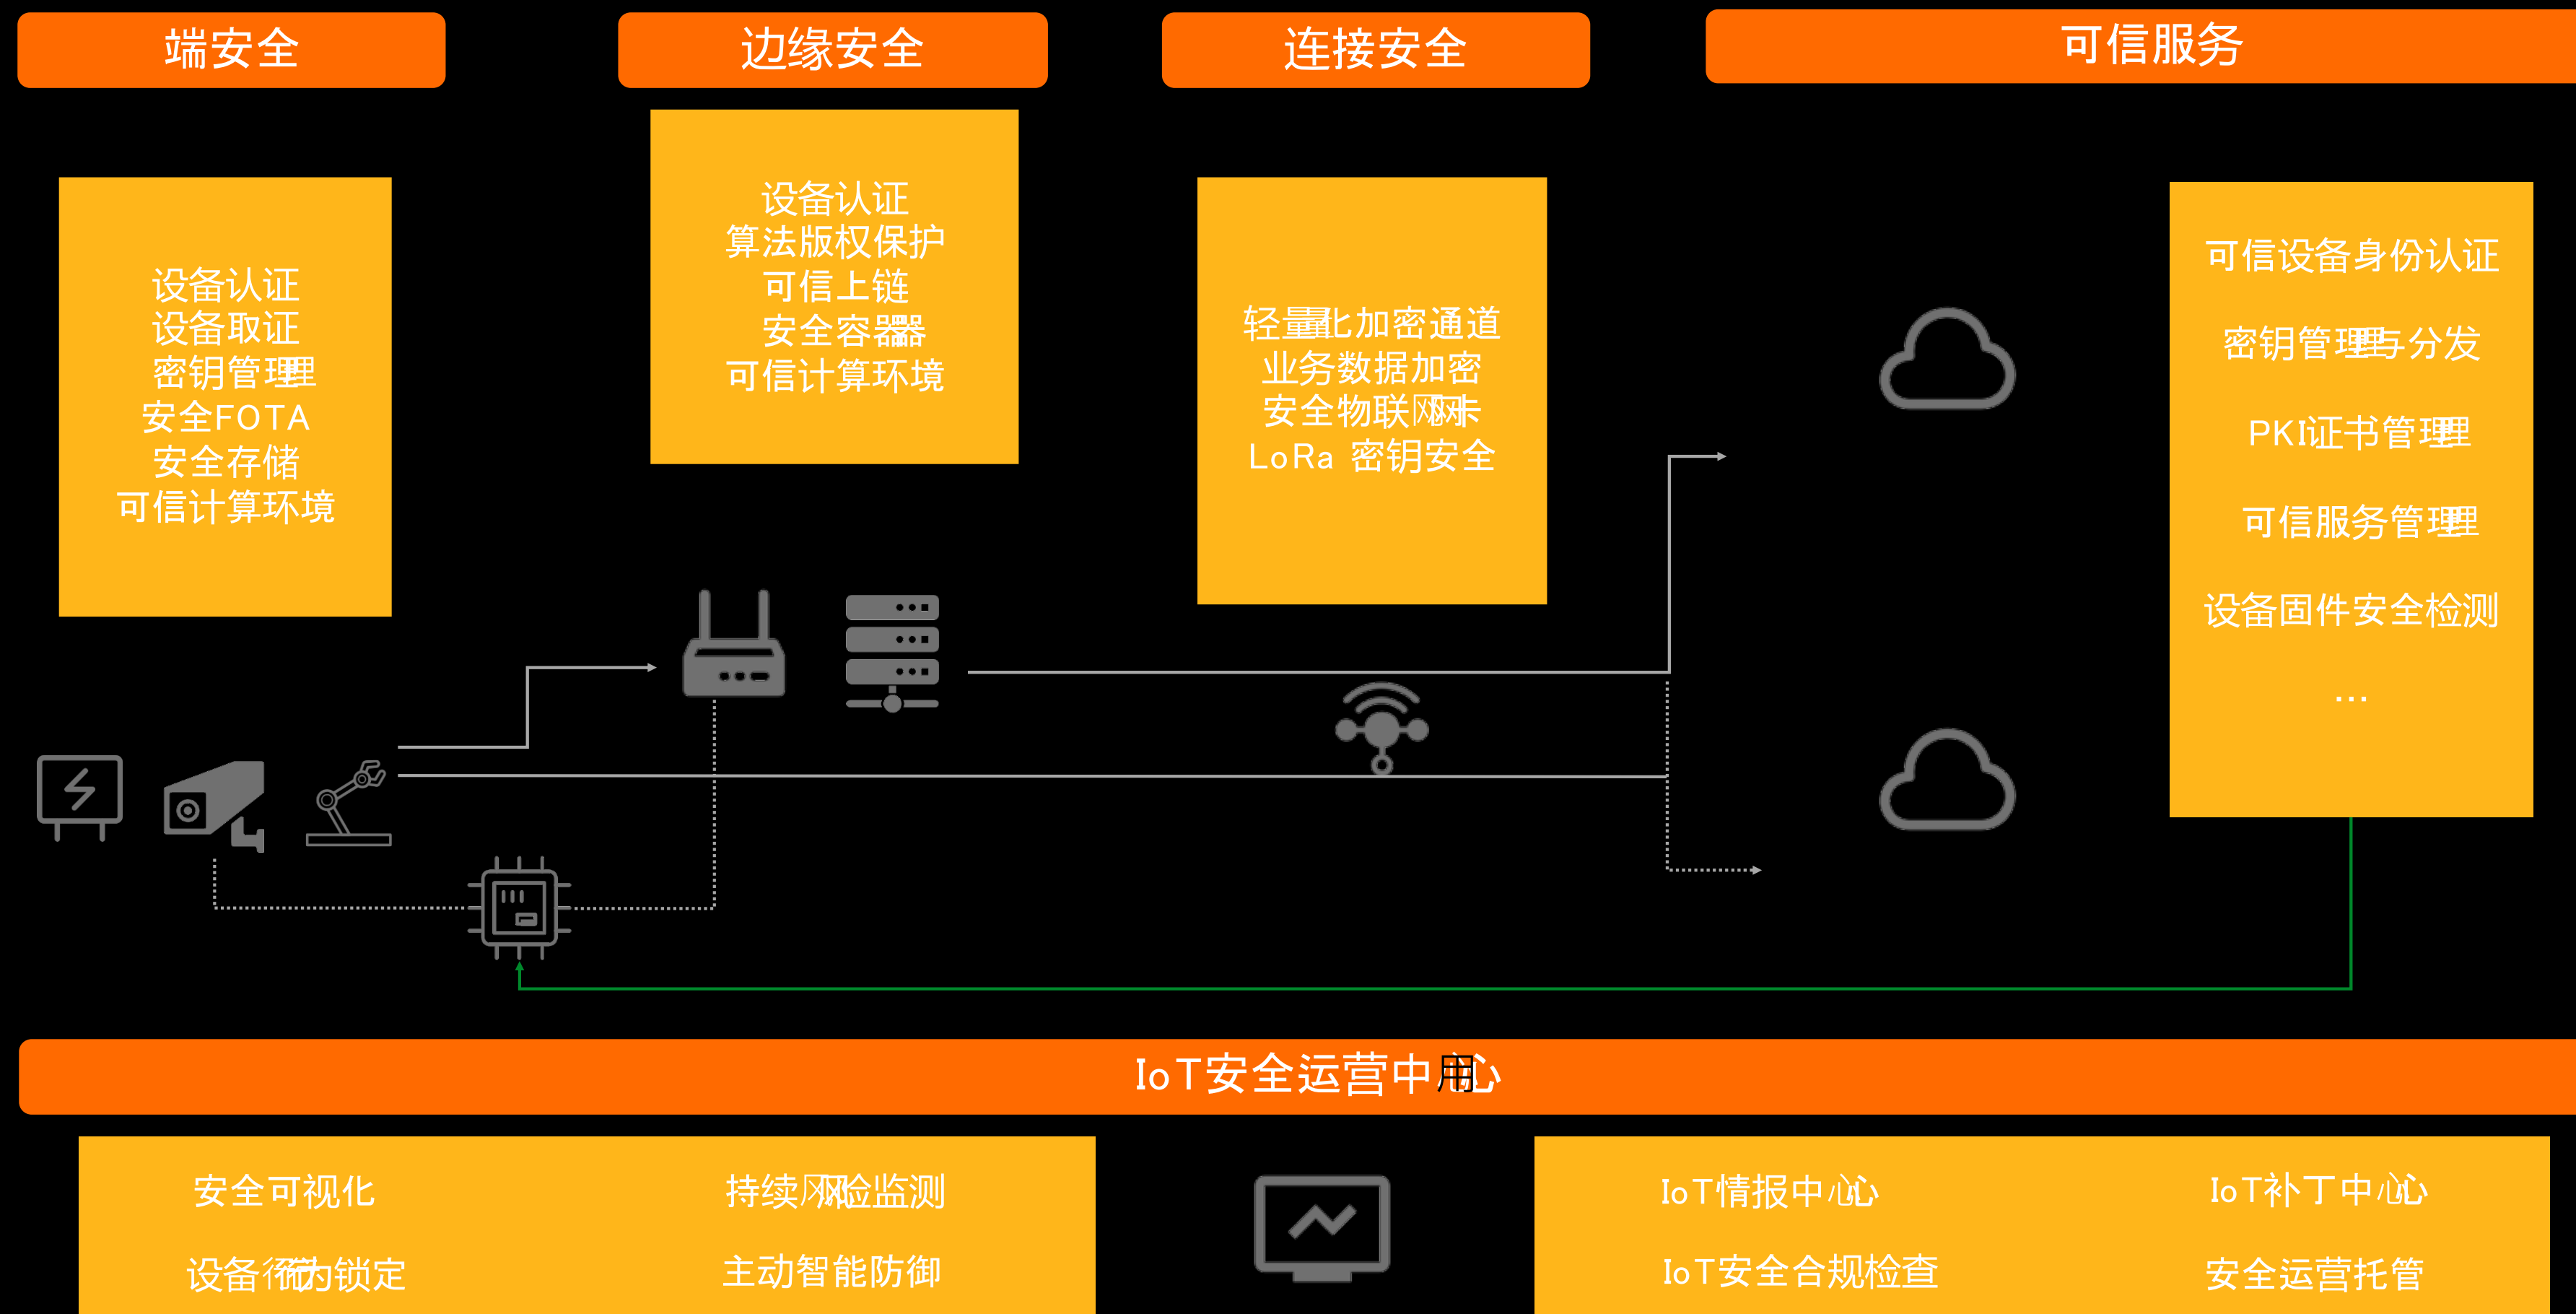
端安全

边缘安全

连接安全

可信服务

设备认证
设备取证
密钥管理
安全FOTA
安全存储
可信计算环境

设备认证
算法版权保护
可信上链
安全容器
可信计算环境

轻量化加密通道
业务数据加密
安全物联网卡
LoRa 密钥安全

可信设备身份认证

密钥管理与分发

PKI证书管理

可信服务管理

设备固件安全检测

...

IoT安全运营中心

安全可视化

持续风险监测

设备行为锁定

主动智能防御

IoT情报中心

IoT补丁中心

IoT安全合规检查

安全运营托管